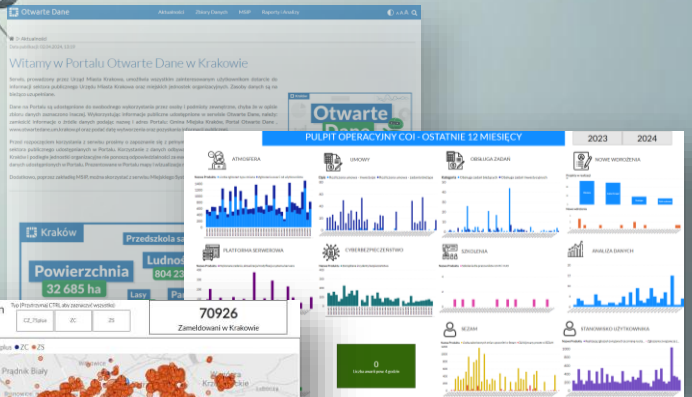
Otwarte Dane
Aktualności Zbiory Danych MSIP Raporty i Analizy
Witamy w Portalu Otwarte Dane w Krakowie
Otwarte Dane
Kraków
Przedszkola
Powierzchnia
32 685 ha
Ludnoś
804 23
Lasy
PULPIT OPERACYJNY COI - OSTATNIE 12 MIESIĘCY
2023
2024
ATMOSFERA
UMOWY
OBSŁUGA ZADAŃ
NOWE WDROŻENIA
PLATFORMA SERWEROWA
CYBERBEZPIECZEŃSTWO
SZKOLENIA
ANALIZA DANYCH
SIEDEM
STANOWISKO UŻYTKOWNIKA
0
70926
Zameldowani w Krakowie
CZ_7Data
ZC
ZS
Prądnik Biały